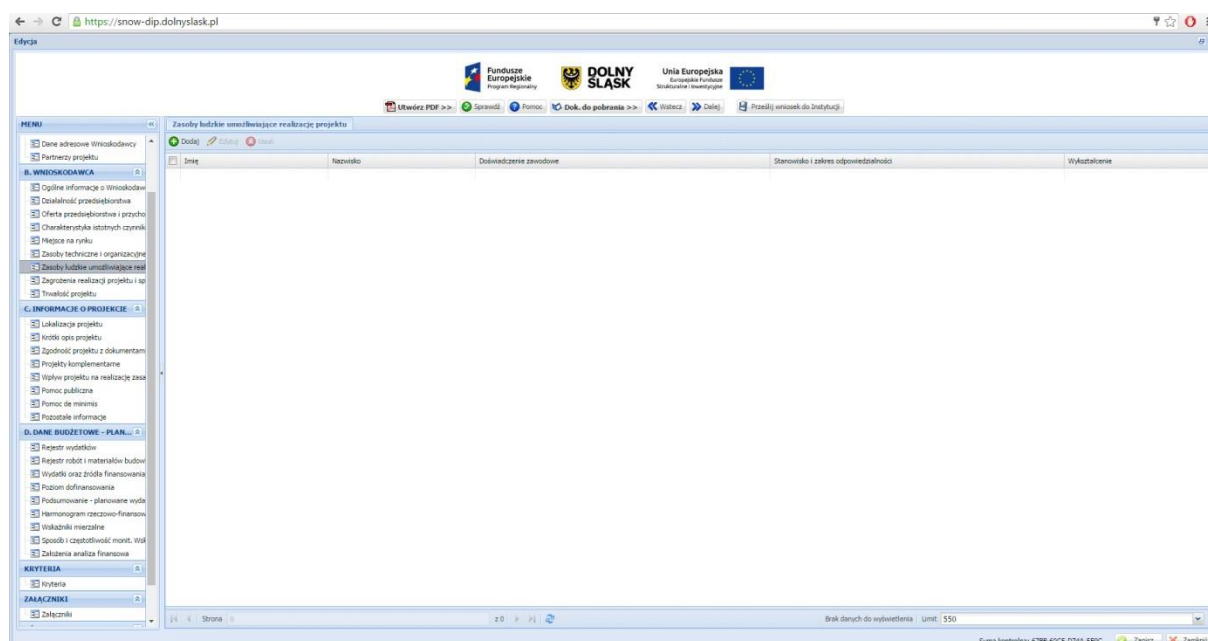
https://snow-dip.dolnyslask.pl

Edycja

Fundusze Europejskie Program Regionalny

DOLNY ŚLĄSK

Unia Europejska Europejskie Fundusze Strukturalne i Inwestycyjne

Utwórz PDF >> Sprawdź Pomoc Dok. do pobrania >> Wstecz Dalej Prześlij wniosek do Instytucji

MENU

Dane adresowe Wnioskodawcy
Partnerzy projektu

B. WNIOSKODAWCA

Ogólne informacje o Wnioskodaw
Działalność przedsiębiorstwa
Oferta przedsiębiorstwa i przycho
Charakterystyka istotnych czynnik
Miejsce na rynku
Zasoby techniczne i organizacyjne
Zasoby ludzkie umożliwiające real
Zagrożenia realizacji projektu i sp
Trwałość projektu

C. INFORMACJE O PROJEKCIE

Lokalizacja projektu
Krótki opis projektu
Zgodność projektu z dokumentam
Projekty komplementarne
Wpływ projektu na realizację zasa
Pomoc publiczna
Pomoc de minimis
Pozostałe informacje

D. DANE BUDŻETOWE - PLAN...

Rejestr wydatków
Rejestr robót i materiałów budow
Wydatki oraz źródła finansowania
Poziom dofinansowania
Podsumowanie - planowane wyda
Harmonogram rzeczowo-finansow
Wskaźniki mierzalne
Sposób i częstotliwość monit. Wsk
Założenia analiza finansowa

KRYTERIA

Kryteria

ZAŁĄCZNIKI

Załączniki

Zasoby ludzkie umożliwiające realizacje projektu

Dodaj Edytuj Usuń

| Imię | Nazwisko | Doświadczenie zawodowe | Stanowisko i zakres odpowiedzialności | Wykształcenie |
|---|---|---|---|---|

Strona z 0

Brak danych do wyświetlenia Limit 550

Suma kontrolna: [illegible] Zapisz Zamknij